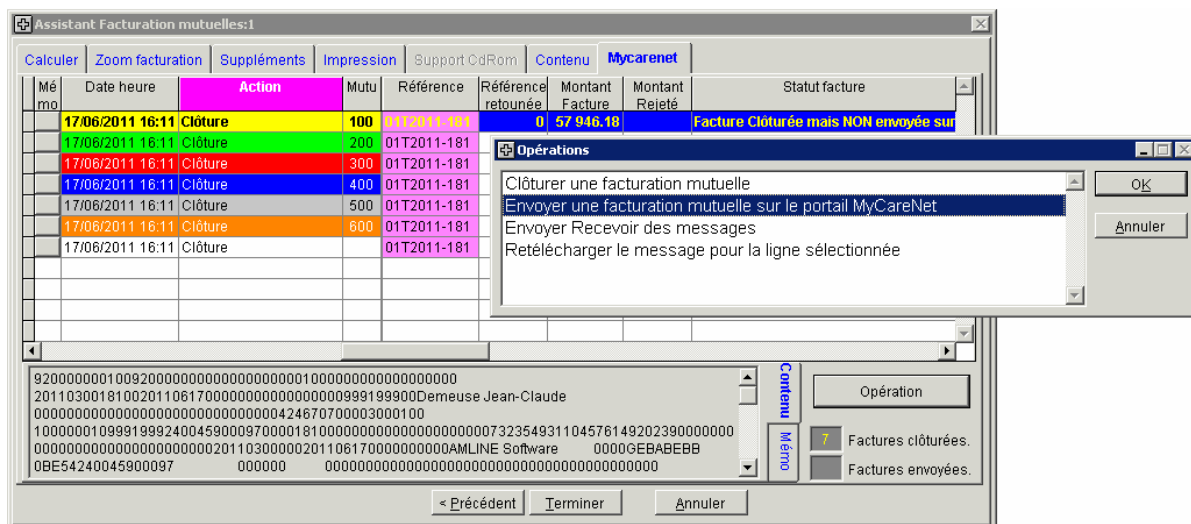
Assistant Facturation mutuelles:1

Calculer | Zoom facturation | Suppléments | Impression | Support CdRom | Contenu | Mycarenet

| Mémo | Date heure | Action | Mutu | Référence | Référence retounée | Montant Facture | Montant Rejeté | Statut facture |
|---|---|---|---|---|---|---|---|---|
| | 17/06/2011 16:11 | Clôture | 100 | 01T2011-181 | 0 | 57 946.18 | | Facture Clôturée mais NON envoyée sur |
| | 17/06/2011 16:11 | Clôture | 200 | 01T2011-181 | | | | |
| | 17/06/2011 16:11 | Clôture | 300 | 01T2011-181 | | | | |
| | 17/06/2011 16:11 | Clôture | 400 | 01T2011-181 | | | | |
| | 17/06/2011 16:11 | Clôture | 500 | 01T2011-181 | | | | |
| | 17/06/2011 16:11 | Clôture | 600 | 01T2011-181 | | | | |
| | 17/06/2011 16:11 | Clôture | | 01T2011-181 | | | | |

Opérations

Clôturer une facturation mutuelle
Envoyer une facturation mutuelle sur le portail MyCareNet
Envoyer Recevoir des messages
Retélécharger le message pour la ligne sélectionnée

OK
Annuler

920000000100920000000000000000000001000000000000000000
2011030018100201106170000000000000000999199900Demeuse Jean-Claude
0000000000000000000000000004246707000030001000
1000000109991999240045900097000018100000000000000000000732354931104576149202390000000
000000000000000000000000201103000002011061700000000000AMLINE Software 0000GEBABEBB
0BE54240045900097 000000 000000000000000000000000000000000000000

Contenu
Mémo

Opération
7 Factures clôturées.
Factures envoyées.

< Précédent | Terminer | Annuler